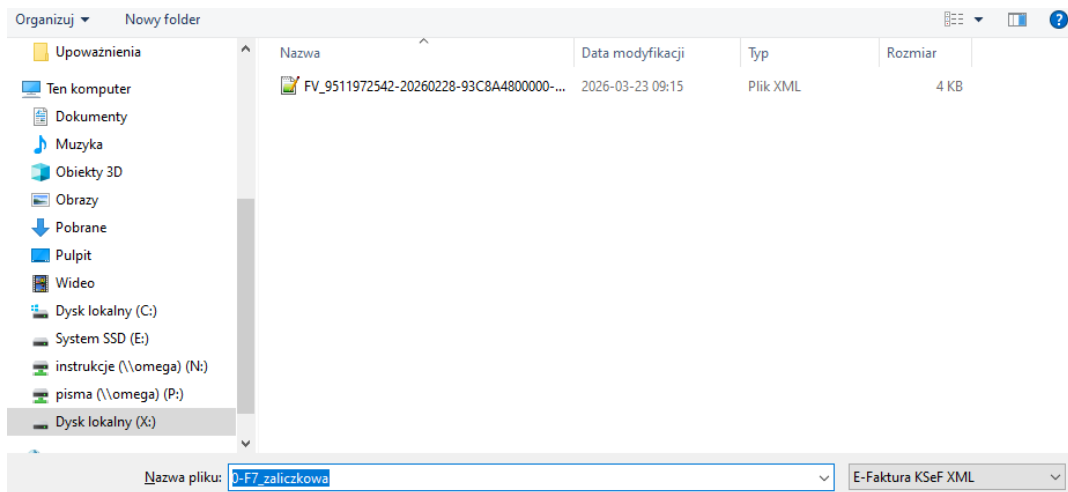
Organizuj ▾ Nowy folder

Upoważnienia
Ten komputer
Dokumenty
Muzyka
Obiekty 3D
Obrazy
Pobrane
Pulpit
Wideo
Dysk lokalny (C:)
System SSD (E:)
instrukcje (\\omega) (N:)
pisma (\\omega) (P:)
Dysk lokalny (X:)

| Nazwa | Data modyfikacji | Typ | Rozmiar |
|---|---|---|---|
| FV_9511972542-20260228-93C8A4800000-... | 2026-03-23 09:15 | Plik XML | 4 KB |

Nazwa pliku: 0-F7_zaliczkowa
E-Faktura KSeF XML